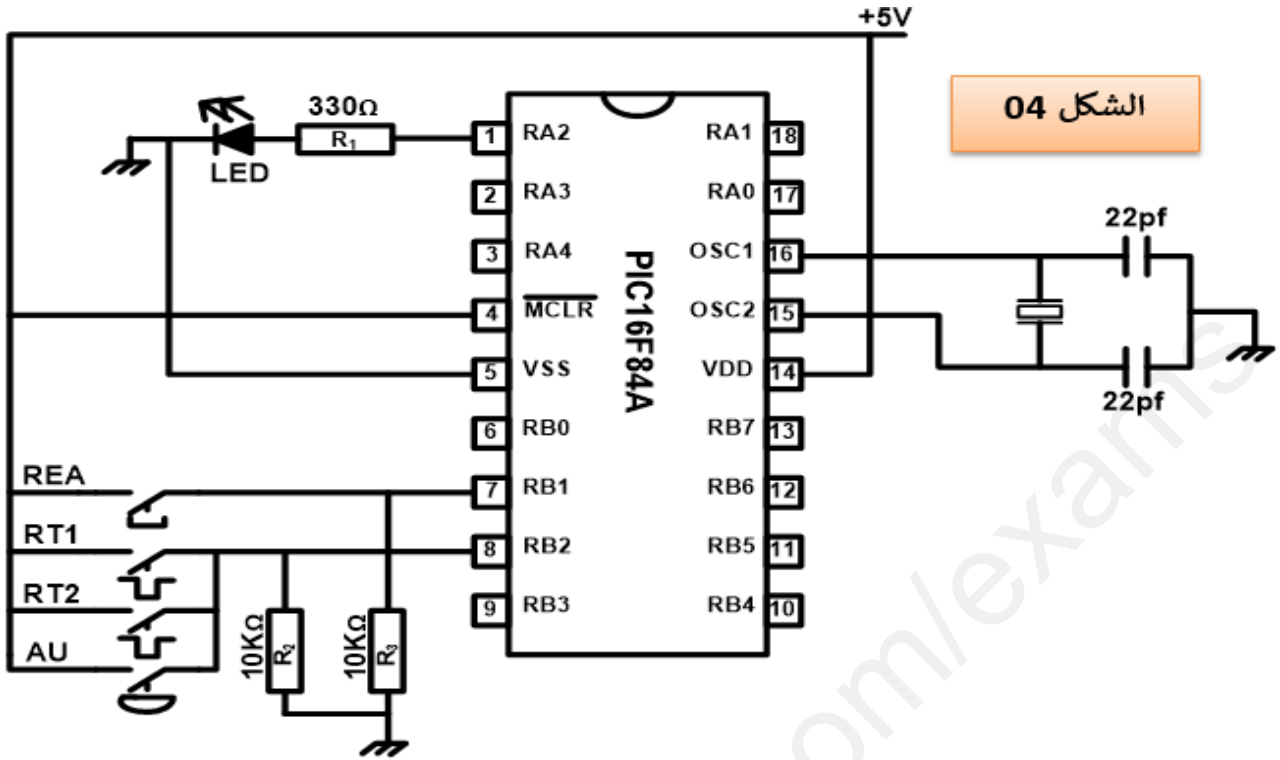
+5V

الشكل 04

330Ω
$R_1$
LED

| | | | |
|---|---|---|---|
| 1 | RA2 | RA1 | 18 |
| 2 | RA3 | RA0 | 17 |
| 3 | RA4 | OSC1 | 16 |
| 4 | $\overline{MCLR}$ | OSC2 | 15 |
| 5 | VSS | VDD | 14 |
| 6 | RB0 | RB7 | 13 |
| 7 | RB1 | RB6 | 12 |
| 8 | RB2 | RB5 | 11 |
| 9 | RB3 | RB4 | 10 |

PIC16F84A

22pf
22pf

REA
RT1
RT2
AU

10KΩ
$R_2$
10KΩ
$R_3$

om/exams